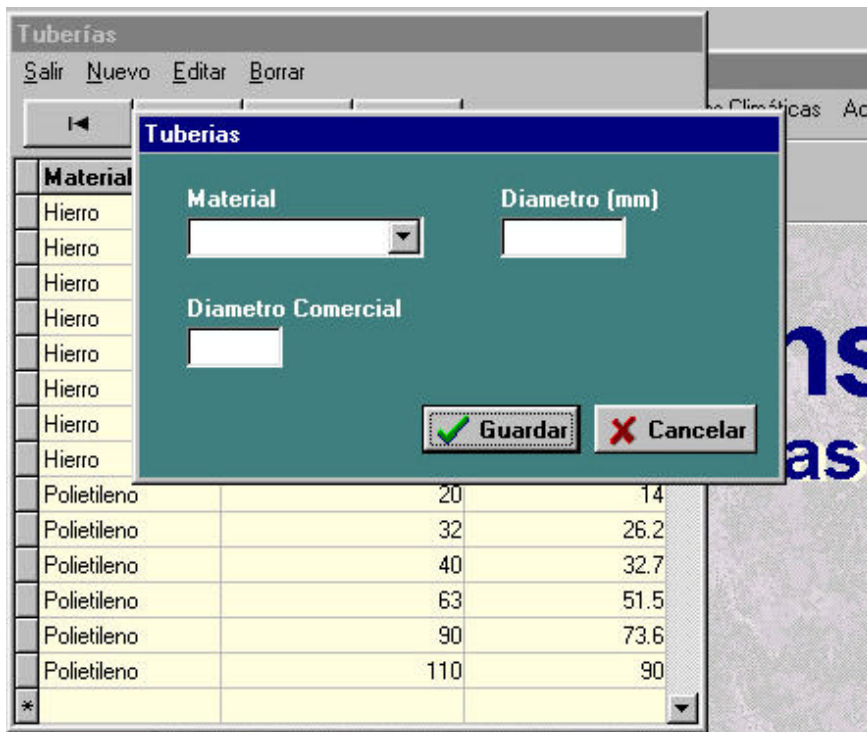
Tuberías

Salir Nuevo Editar Borrar

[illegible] Climáticas Ac

Tuberias

Material

Diametro (mm)

Diametro Comercial

Guardar

Cancelar

ns

as

| Material | | |
|---|---|---|
| Hierro | | |
| Hierro | | |
| Hierro | | |
| Hierro | | |
| Hierro | | |
| Hierro | | |
| Hierro | | |
| Hierro | | |
| Polietileno | 20 | 14 |
| Polietileno | 32 | 26.2 |
| Polietileno | 40 | 32.7 |
| Polietileno | 63 | 51.5 |
| Polietileno | 90 | 73.6 |
| Polietileno | 110 | 90 |
| * | | |